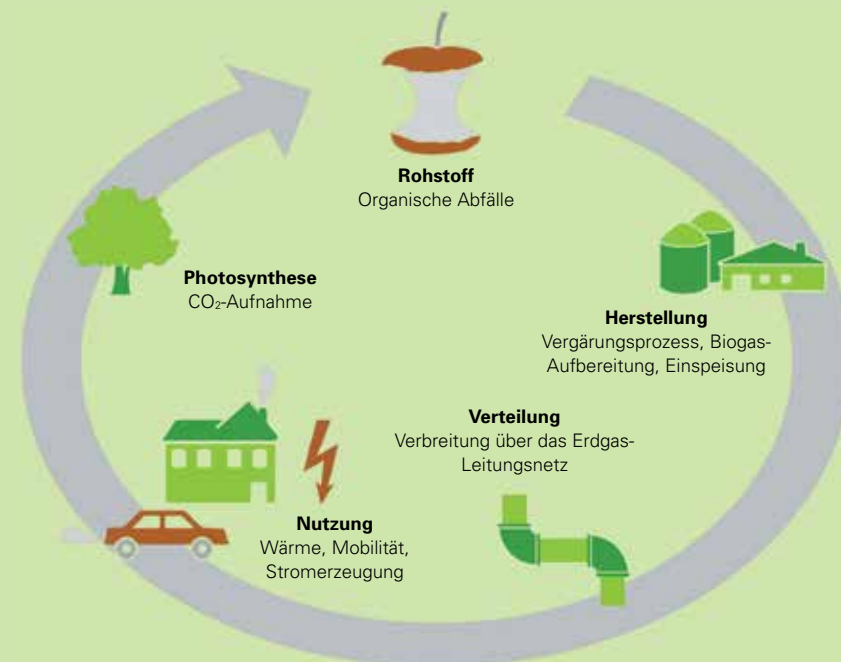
**Rohstoff**
Organische Abfälle

**Photosynthese**
$CO_2$-Aufnahme

**Herstellung**
Vergärungsprozess, Biogas-Aufbereitung, Einspeisung

**Verteilung**
Verbreitung über das Erdgas-Leitungsnetz

**Nutzung**
Wärme, Mobilität, Stromerzeugung